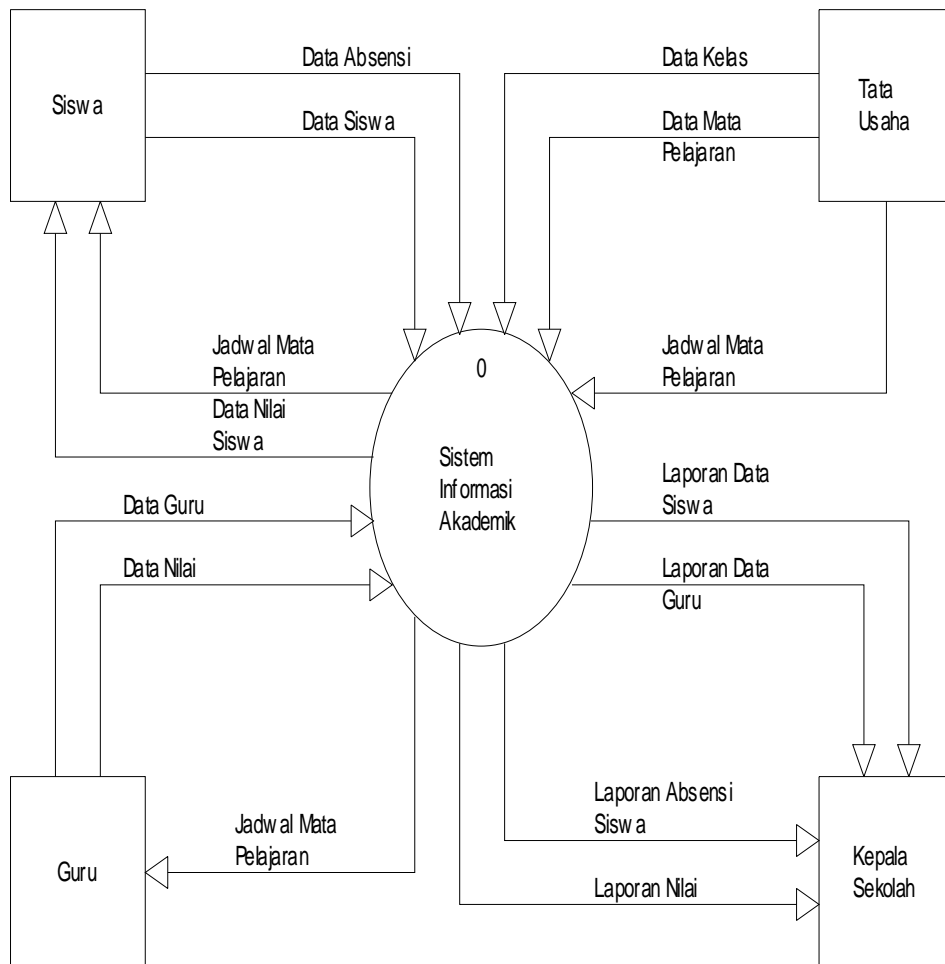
Siswa

Data Absensi

Data Siswa

Data Kelas

Data Mata Pelajaran

Tata Usaha

Jadwal Mata Pelajaran

Data Nilai Siswa

0

Jadwal Mata Pelajaran

Sistem Informasi Akademik

Laporan Data Siswa

Data Guru

Data Nilai

Laporan Data Guru

Laporan Absensi Siswa

Jadwal Mata Pelajaran

Guru

Laporan Nilai

Kepala Sekolah